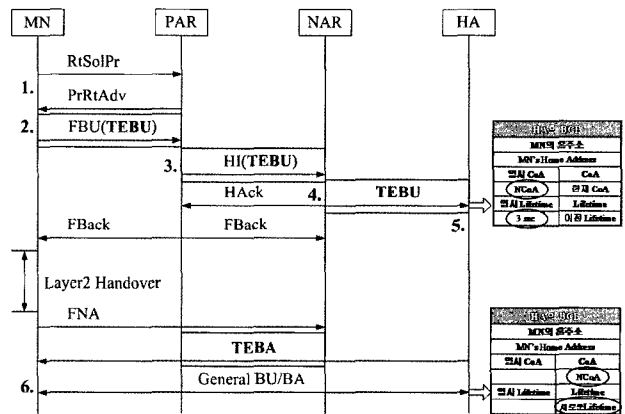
MN
PAR
NAR
HA

RtSolPr
1.
PrRtAdv
2.
FBU(TEBU)
3.
HI(TEBU)
HAck
4.
TEBU
5.
FBack
FBack
Layer2 Handover
FNA
TEBA
6.
General BU/BA

| HA의 BC |  |
|---|---|
| MN의 홈주소 |  |
| MN's Home Address |  |
| 임시 CoA | CoA |
| NCoA | 현재 CoA |
| 임시 Lifetime | Lifetime |
| 3 sec | 이전 Lifetime |

| HA의 BC |  |
|---|---|
| MN의 홈주소 |  |
| MN's Home Address |  |
| 임시 CoA | CoA |
|  | NCoA |
| 임시 Lifetime | Lifetime |
|  | 새로운 Lifetime |